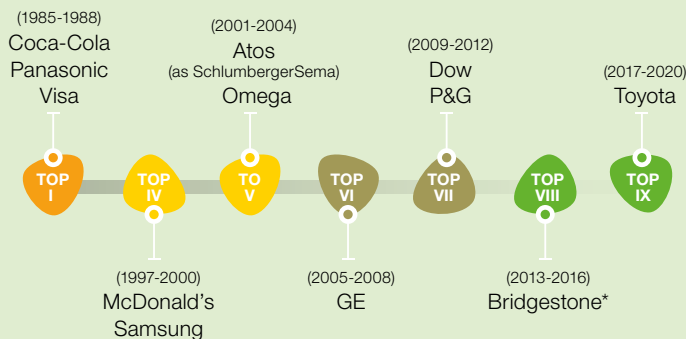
(1985-1988)
Coca-Cola
Panasonic
Visa

(2001-2004)
Atos
(as SchlumbergerSema)
Omega

(2009-2012)
Dow
P&G

(2017-2020)
Toyota

TOP I

TOP IV

TOP V

TOP VI

TOP VII

TOP VIII

TOP IX

(1997-2000)
McDonald's
Samsung

(2005-2008)
GE

(2013-2016)
Bridgestone*